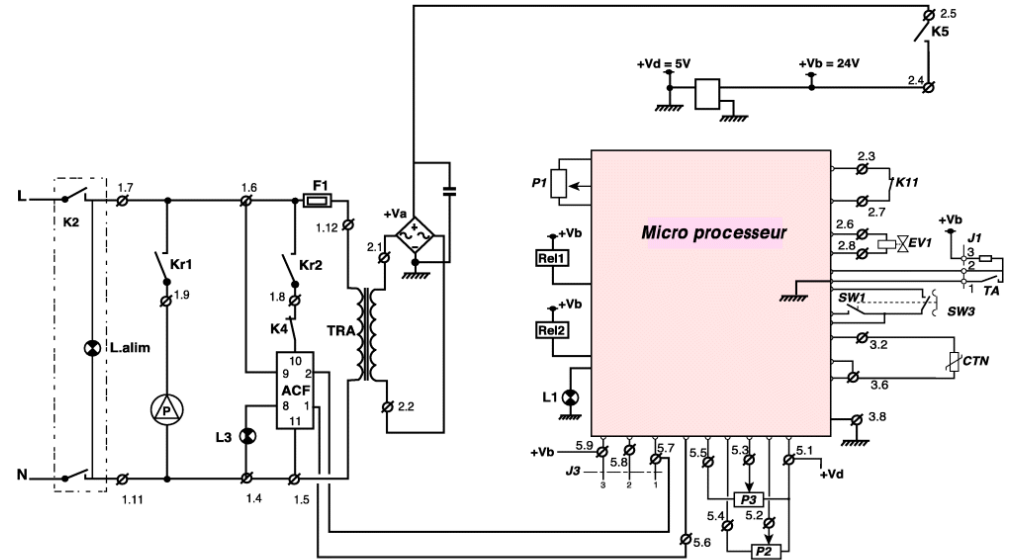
2.5
K5
+Vd = 5V
+Vb = 24V
2.4
L
K2
1.7
1.6
F1
1.12
+Va
2.1
P1
Micro processeur
2.3
K11
2.7
2.6
EV1
2.8
+Vb
J1
3
2
1
TA
+Vb
Rel1
Kr1
1.9
Kr2
1.8
K4
TRA
+Vb
Rel2
SW1
SW3
L.alim
10
9
2
ACF
8
1
11
P
L3
2.2
3.2
CTN
3.6
L1
3.8
N
1.11
1.4
1.5
+Vb
5.9
5.8
5.7
J3
3
2
1
5.5
5.3
5.1
+Vd
P3
5.4
5.2
5.6
P2